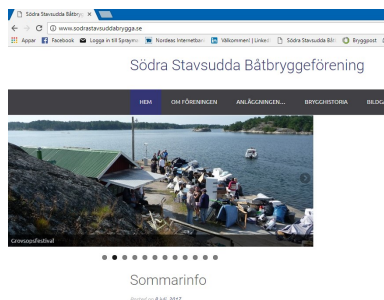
Södra Stavsudda Båtbry ×

www.sodrastavsuddabrygga.se

Appar Facebook Logga in till Spray Nordeas Internetban Välkommen! | Linked Södra Stavsudda Båt Bryggpost

Södra Stavsudda Båtbryggeförening

HEM OM FÖRENINGEN ANLÄGGNINGEN... BRYGGHISTORIA BILDGA

Grovsopsfestival

Sommarinfo

Posted on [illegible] 2017